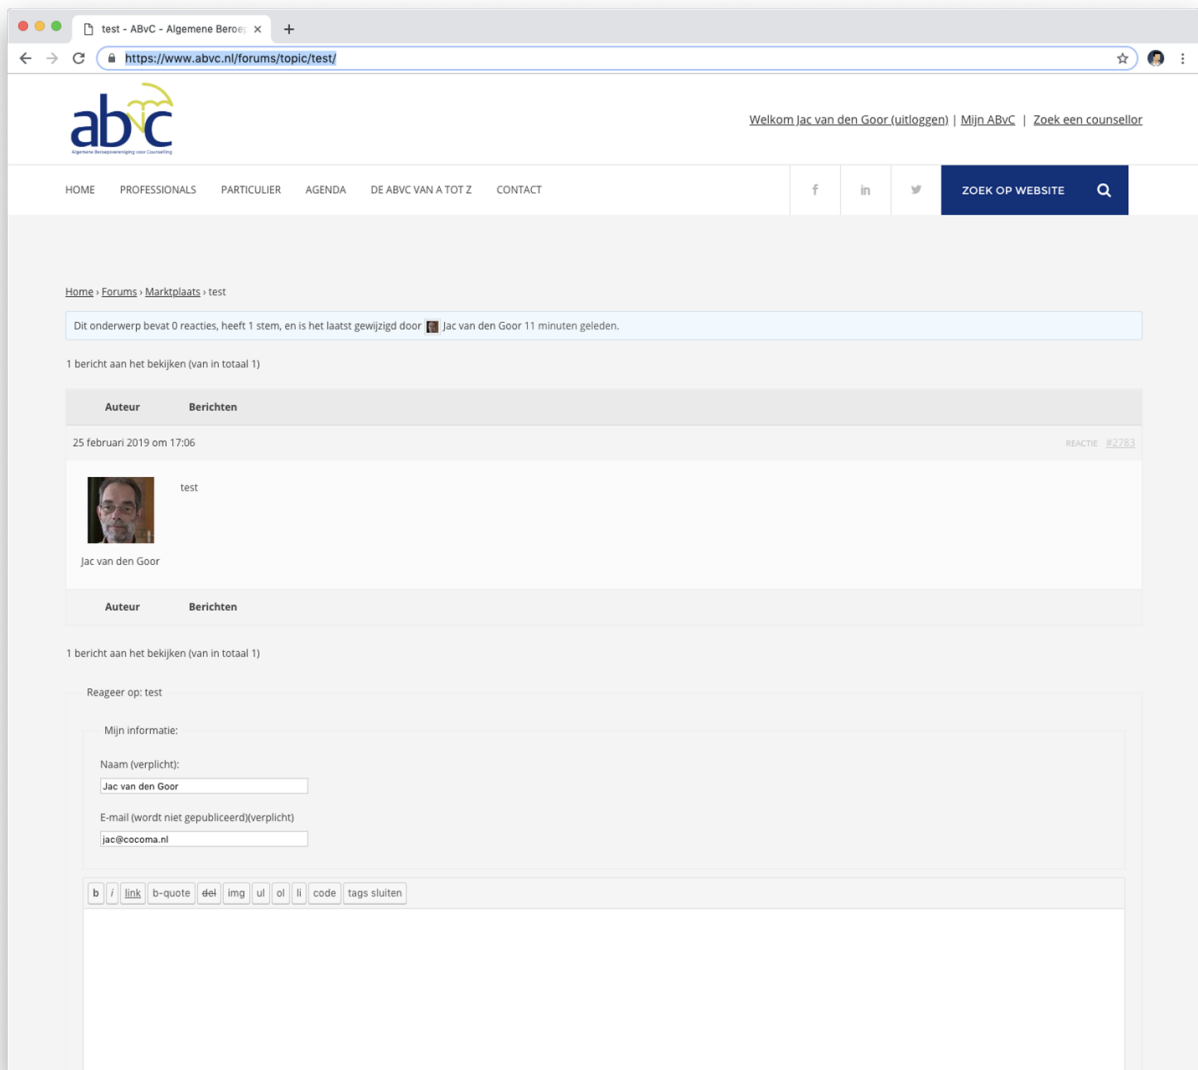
test - ABvC - Algemene Beroe

https://www.abvc.nl/forums/topic/test/

abvc
Algemene Beroepsvereniging voor Counseling

Welkom Jac van den Goor (uitloggen) | Mijn ABvC | Zoek een counsellor

HOME PROFESSIONALS PARTICULIER AGENDA DE ABVC VAN A TOT Z CONTACT

ZOEK OP WEBSITE

Home › Forums › Marktplaats › test

Dit onderwerp bevat 0 reacties, heeft 1 stem, en is het laatst gewijzigd door Jac van den Goor 11 minuten geleden.

1 bericht aan het bekijken (van in totaal 1)

| Auteur | Berichten |
|---|---|

25 februari 2019 om 17:06 REACTIE #2783

test

Jac van den Goor

| Auteur | Berichten |
|---|---|

1 bericht aan het bekijken (van in totaal 1)

Reageer op: test

Mijn informatie:

Naam (verplicht):

Jac van den Goor

E-mail (wordt niet gepubliceerd)(verplicht)

jac@cocoma.nl

b i link b-quote del img ul ol li code tags sluiten